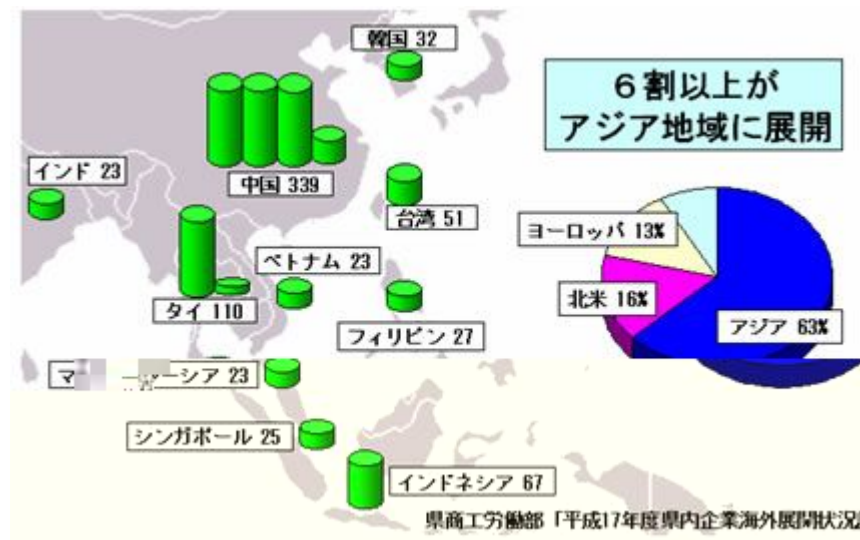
6割以上が
アジア地域に展開

韓国 32
インド 23
中国 339
台湾 51
ヨーロッパ 13%
ベトナム 23
北米 16%
タイ 110
フィリピン 27
アジア 63%
マ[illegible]ーシア 23
シンガポール 25
インドネシア 67

県商工労働部「平成17年度県内企業海外展開状況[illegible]